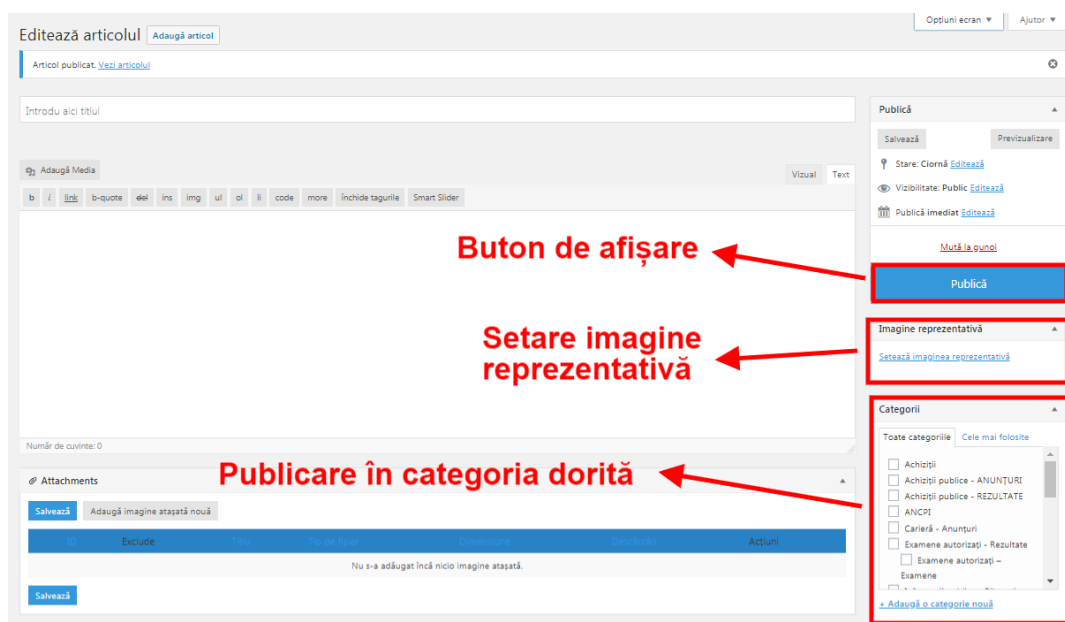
Editează articolul Adaugă articol

Opțiuni ecran ▼ Ajutor ▼

Articol publicat. Vezi articolul

Introdu aici titlul

Adaugă Media

Vizual Text

b i link b-quote del ins img ul ol li code more Închide tagurile Smart Slider

Număr de cuvinte: 0

Buton de afișare

Setare imagine reprezentativă

Publicare în categoria dorită

Publică

Salvează Previzualizare

Stare: Ciornă Editează

Vizibilitate: Public Editează

Publică imediat Editează

Mută la gunoi

Publică

Imagine reprezentativă

Setează imaginea reprezentativă

Categorii

Toate categoriile Cele mai folosite

Achiziții

Achiziții publice - ANUNȚURI

Achiziții publice - REZULTATE

ANCPI

Carieră - Anunțuri

Examene autorizați - Rezultate

Examene autorizați – Examene

+ Adaugă o categorie nouă

Attachments

Salvează Adaugă imagine atașată nouă

| ID | Exclude | Titlu | Tip de fișier | Dimensiune | Descărcări | Acțiuni |
|---|---|---|---|---|---|---|
| Nu s-a adăugat încă nicio imagine atașată. | | | | | | |

Salvează